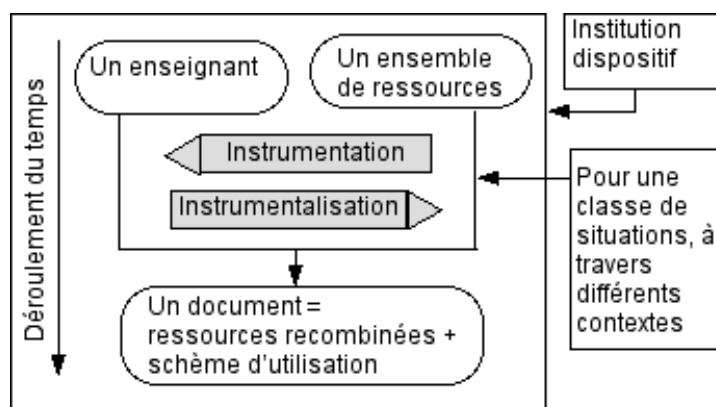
Déroulement du temps

Un enseignant

Un ensemble de ressources

Institution dispositif

Instrumentation

Instrumentalisation

Pour une classe de situations, à travers différents contextes

Un document = ressources recombinées + schème d'utilisation